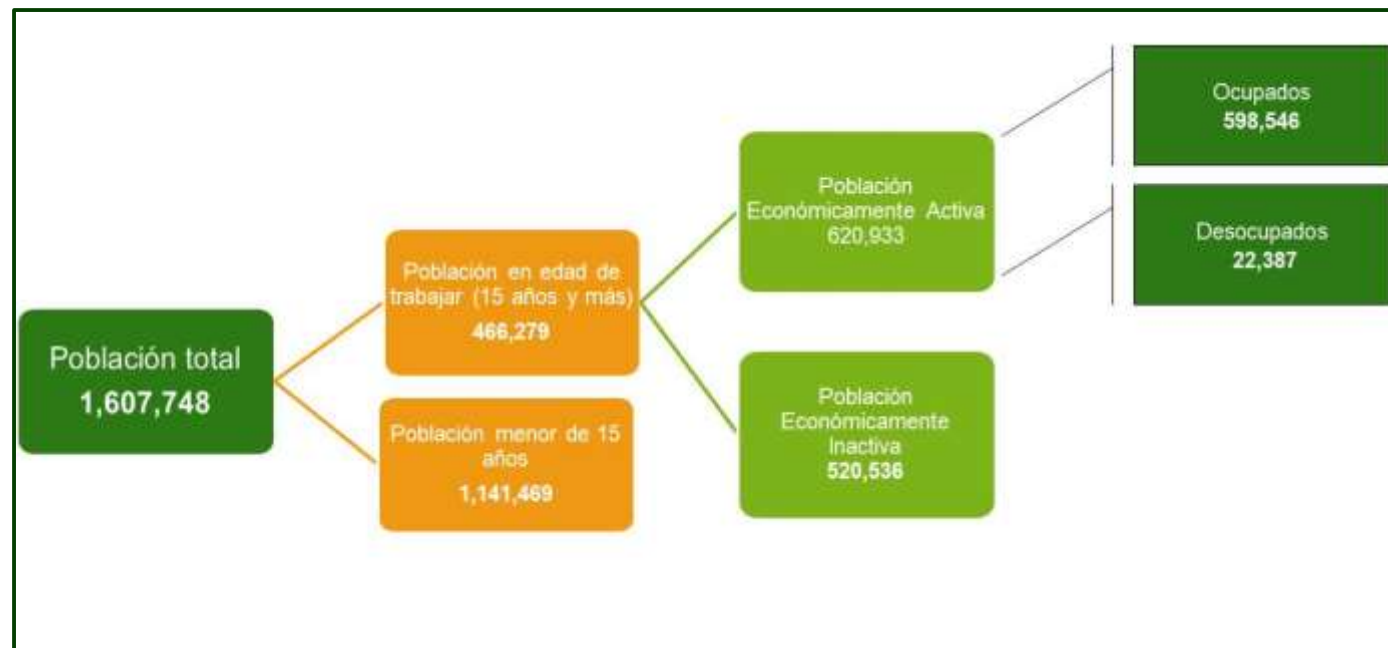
Población total
1,607,748

Población en edad de trabajar (15 años y más)
466,279

Población menor de 15 años
1,141,469

Población Económicamente Activa
620,933

Población Económicamente Inactiva
520,536

Ocupados
598,546

Desocupados
22,387